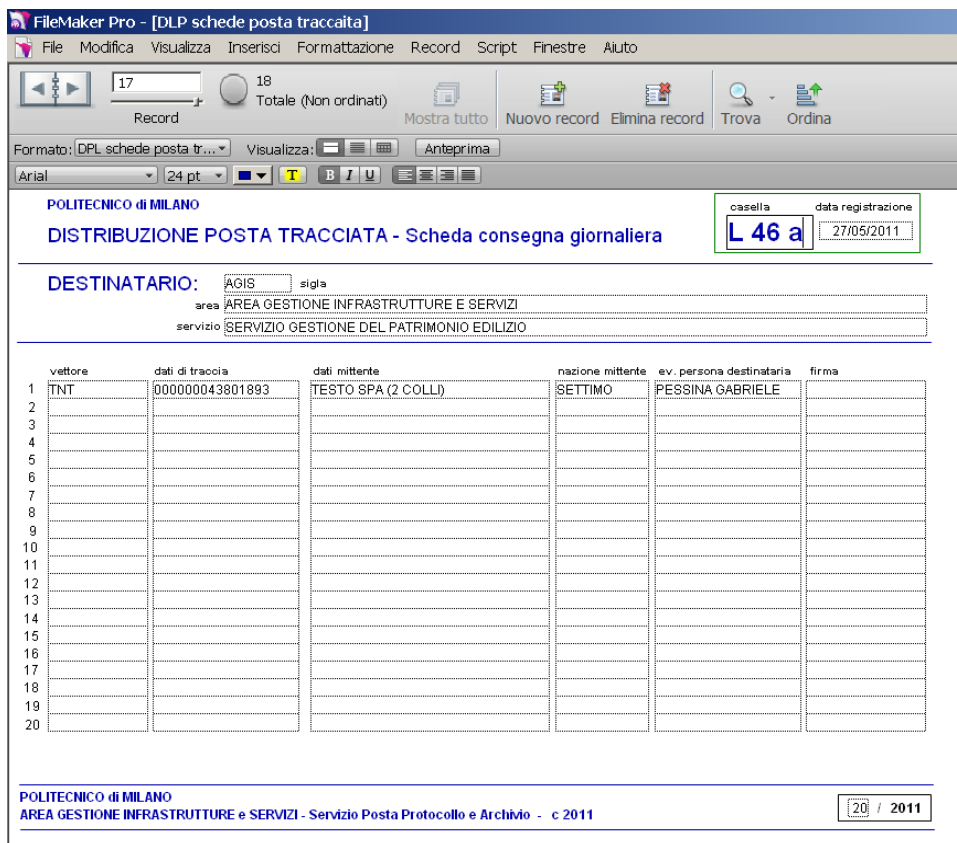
FileMaker Pro - [DLP schede posta traccaita]

File Modifica Visualizza Inserisci Formattazione Record Script Finestre Aiuto

17
Record
18
Totale (Non ordinati)
Mostra tutto Nuovo record Elimina record Trova Ordina

Formato: DPL schede posta tr... Visualizza: Anteprima

Arial 24 pt T B I U

POLITECNICO di MILANO

DISTRIBUZIONE POSTA TRACCIATA - Scheda consegna giornaliera

casella
L 46 a
data registrazione
27/05/2011

DESTINATARIO: AGIS sigla
area AREA GESTIONE INFRASTRUTTURE E SERVIZI
servizio SERVIZIO GESTIONE DEL PATRIMONIO EDILIZIO

| | vettore | dati di traccia | dati mittente | nazione mittente | ev. persona destinataria | firma |
|---|---|---|---|---|---|---|
| 1 | TNT | 000000043801893 | TESTO SPA (2 COLLI) | SETTIMO | PESSINA GABRIELE | |
| 2 | | | | | | |
| 3 | | | | | | |
| 4 | | | | | | |
| 5 | | | | | | |
| 6 | | | | | | |
| 7 | | | | | | |
| 8 | | | | | | |
| 9 | | | | | | |
| 10 | | | | | | |
| 11 | | | | | | |
| 12 | | | | | | |
| 13 | | | | | | |
| 14 | | | | | | |
| 15 | | | | | | |
| 16 | | | | | | |
| 17 | | | | | | |
| 18 | | | | | | |
| 19 | | | | | | |
| 20 | | | | | | |

POLITECNICO di MILANO
AREA GESTIONE INFRASTRUTTURE e SERVIZI - Servizio Posta Protocollo e Archivio - c 2011

20 / 2011